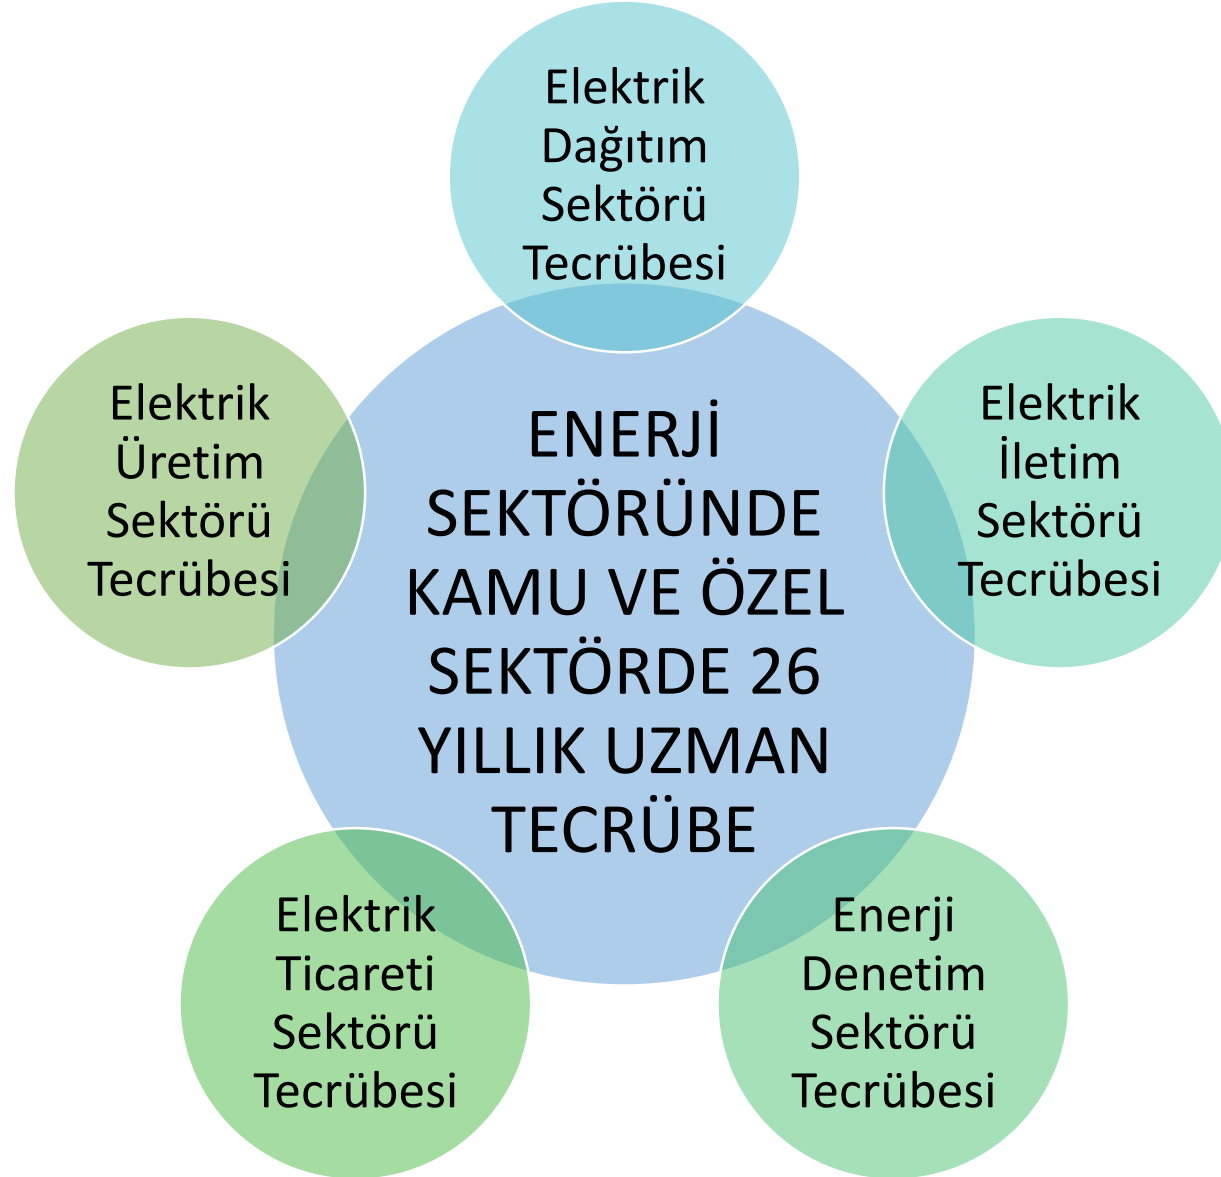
Elektrik Dağıtım Sektörü Tecrübesi

Elektrik Üretim Sektörü Tecrübesi

ENERJİ SEKTÖRÜNDE KAMU VE ÖZEL SEKTÖRDE 26 YILLIK UZMAN TECRÜBE

Elektrik İletim Sektörü Tecrübesi

Elektrik Ticareti Sektörü Tecrübesi

Enerji Denetim Sektörü Tecrübesi